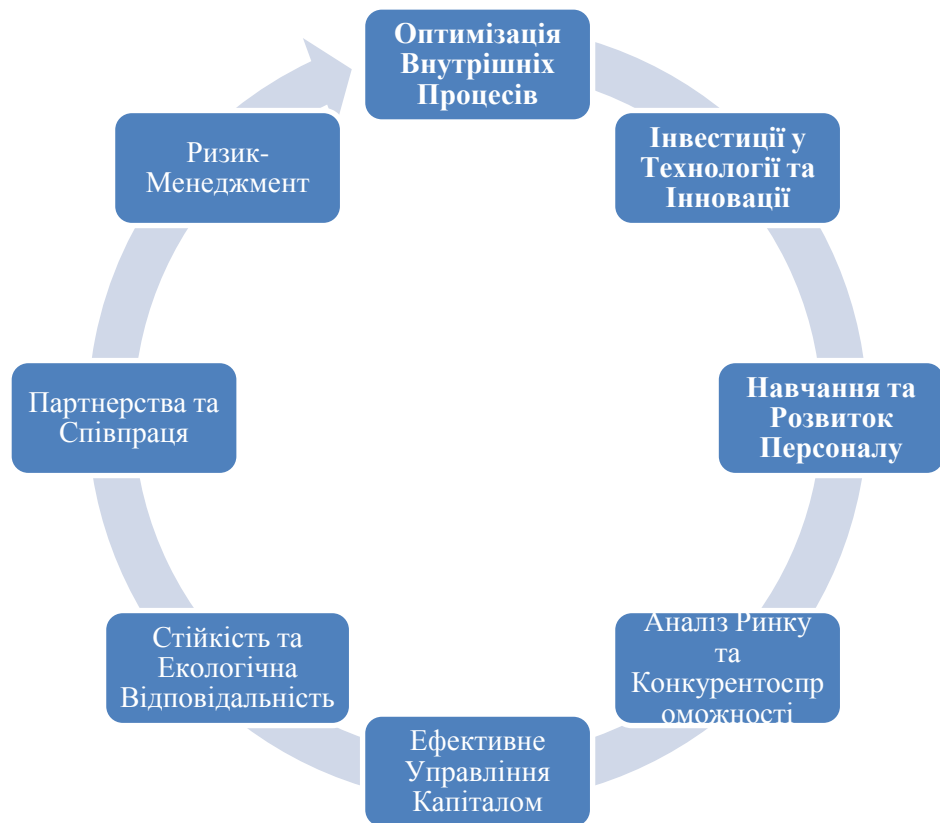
Оптимізація Внутрішніх Процесів

Інвестиції у Технології та Інновації

Навчання та Розвиток Персоналу

Аналіз Ринку та Конкурентоспроможності

Ефективне Управління Капіталом

Стійкість та Екологічна Відповідальність

Партнерства та Співпраця

Ризик-Менеджмент